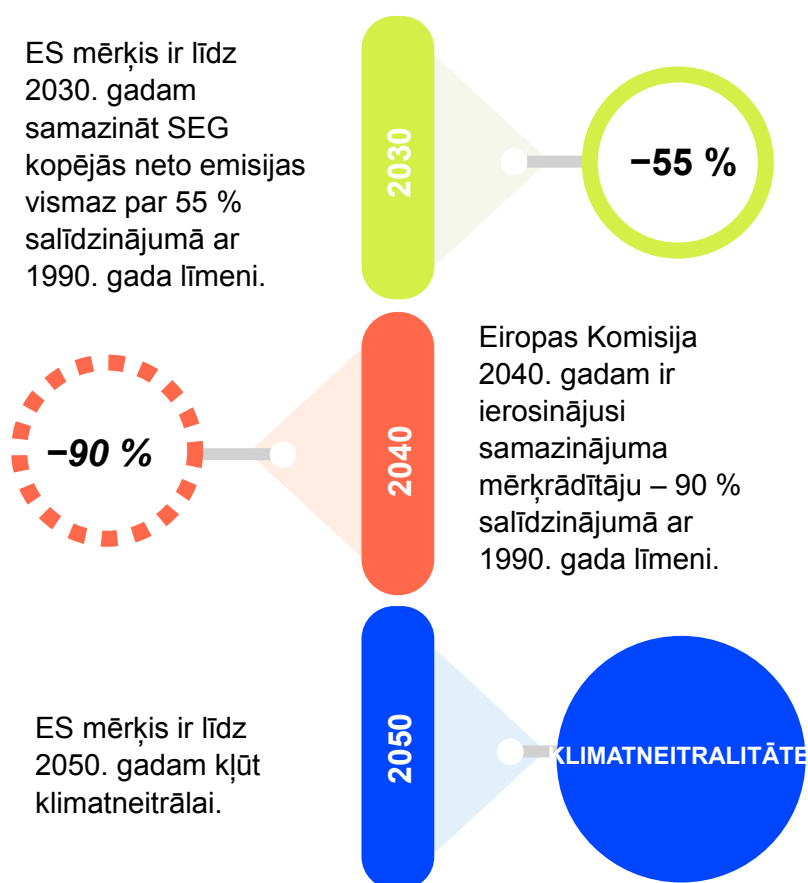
ES mērķis ir līdz 2030. gadam samazināt SEG kopējās neto emisijas vismaz par 55 % salīdzinājumā ar 1990. gada līmeni.

2030

−55 %

−90 %

2040

Eiropas Komisija 2040. gadam ir ierosinājusi samazinājuma mērķrādītāju – 90 % salīdzinājumā ar 1990. gada līmeni.

ES mērķis ir līdz 2050. gadam kļūt klimatneitrālai.

2050

KLIMATNEITRALITĀTE